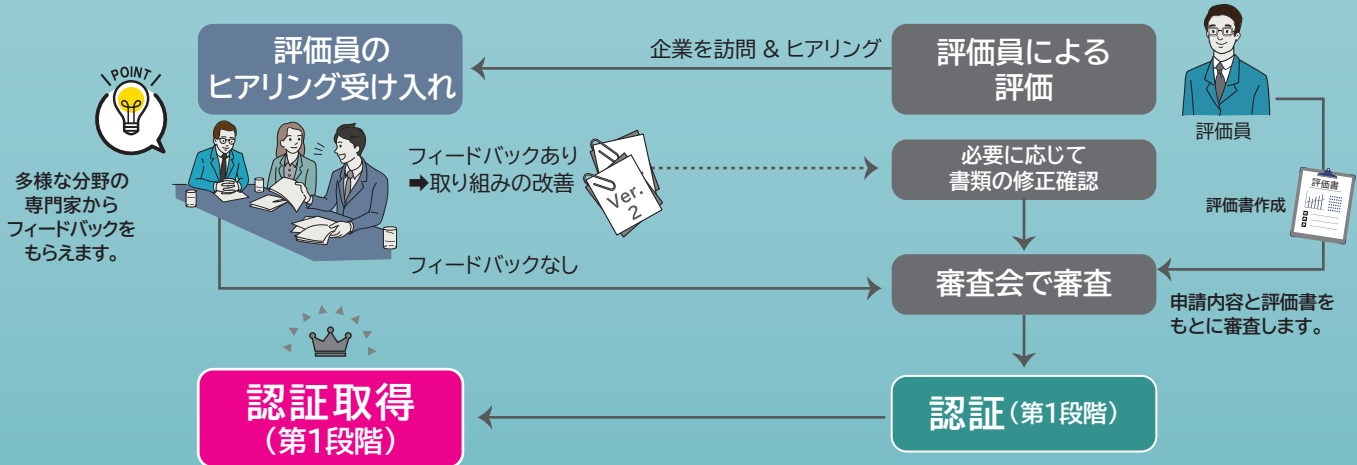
評価員の
ヒアリング受け入れ

企業を訪問 & ヒアリング

評価員による
評価

POINT

評価員

多様な分野の
専門家から
フィードバックを
もらえます。

フィードバックあり
➡取り組みの改善

Ver.
2

必要に応じて
書類の修正確認

評価書作成

評価書

フィードバックなし

審査会で審査

申請内容と評価書を
もとに審査します。

認証取得
（第1段階）

認証（第1段階）